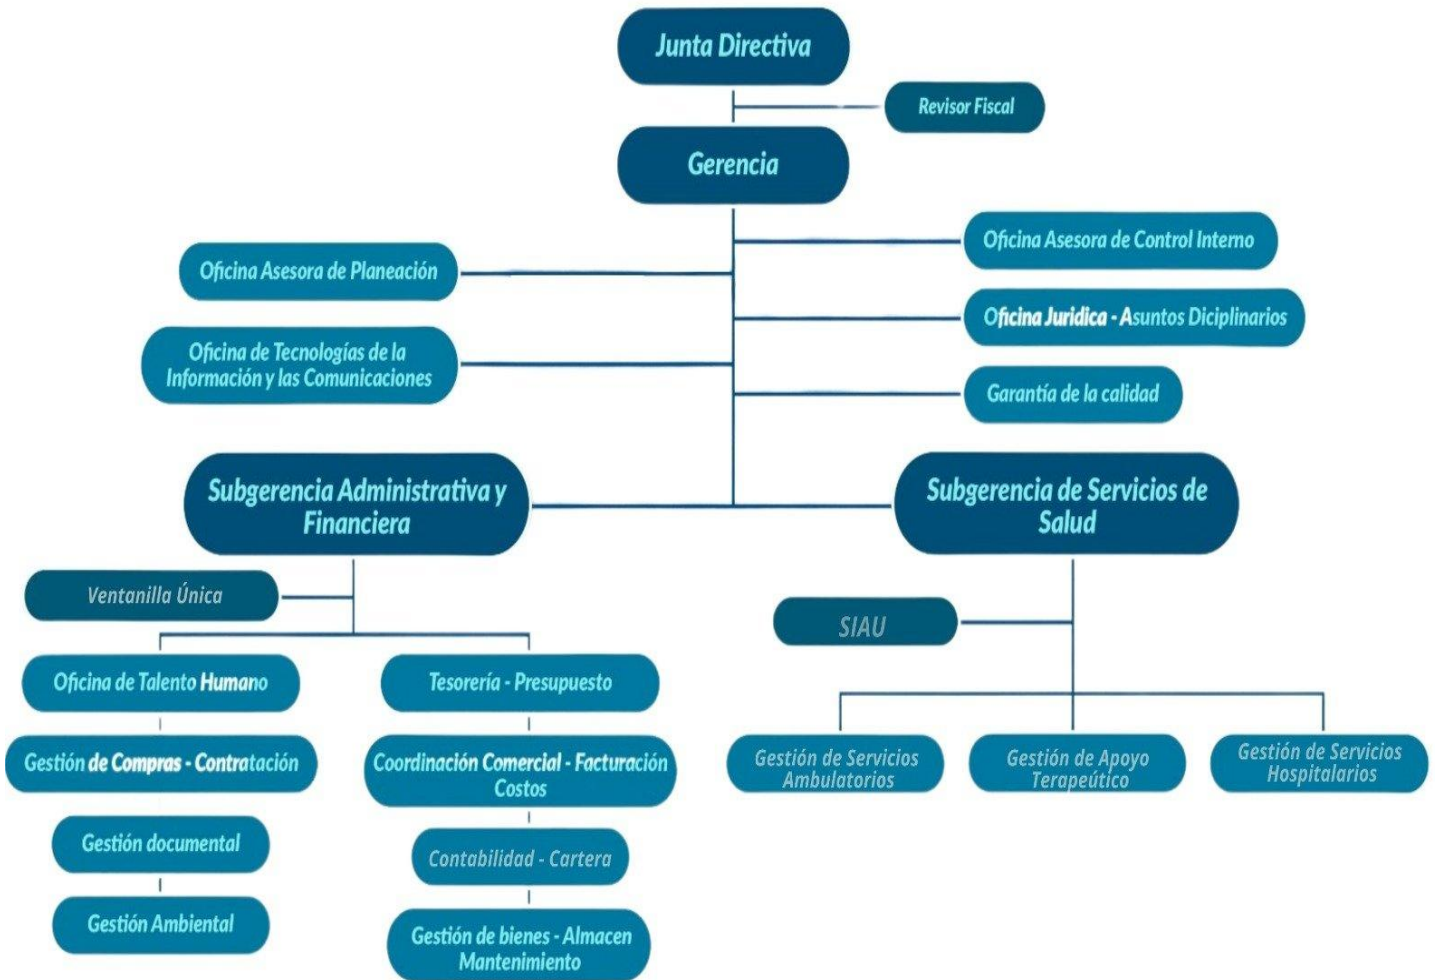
Junta Directiva

Revisor Fiscal

Gerencia

Oficina Asesora de Control Interno

Oficina Asesora de Planeación

Oficina Juridica - Asuntos Diciplinarios

Oficina de Tecnologías de la Información y las Comunicaciones

Garantía de la calidad

Subgerencia Administrativa y Financiera

Subgerencia de Servicios de Salud

Ventanilla Única

SIAU

Oficina de Talento Humano

Tesorería - Presupuesto

Gestión de Compras - Contratación

Coordinación Comercial - Facturación Costos

Gestión de Servicios Ambulatorios

Gestión de Apoyo Terapeútico

Gestión de Servicios Hospitalarios

Gestión documental

Contabilidad - Cartera

Gestión Ambiental

Gestión de bienes - Almacen Mantenimiento